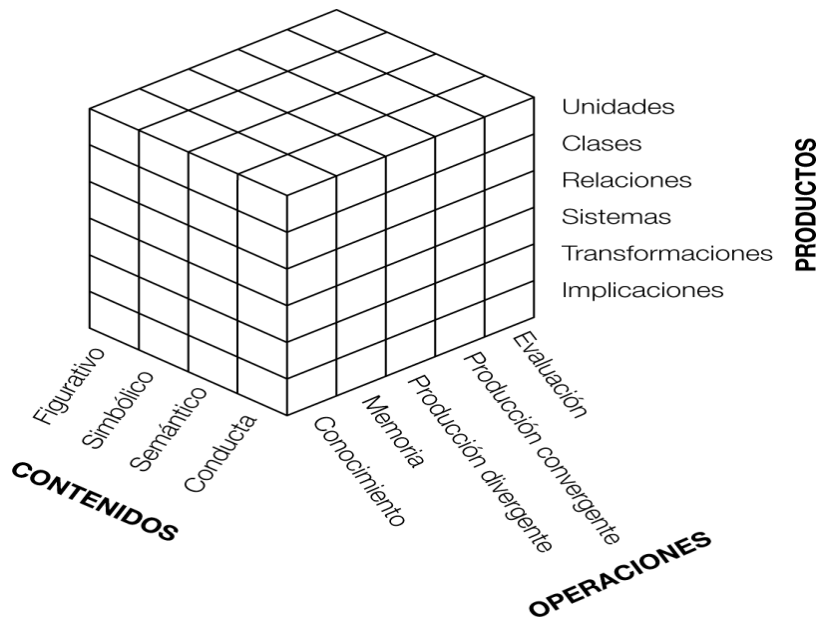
Unidades
Clases
Relaciones
Sistemas
Transformaciones
Implicaciones

PRODUCTOS

Figurativo
Simbólico
Semántico
Conducta

CONTENIDOS

Conocimiento
Memoria
Producción divergente
Producción convergente
Evaluación

OPERACIONES